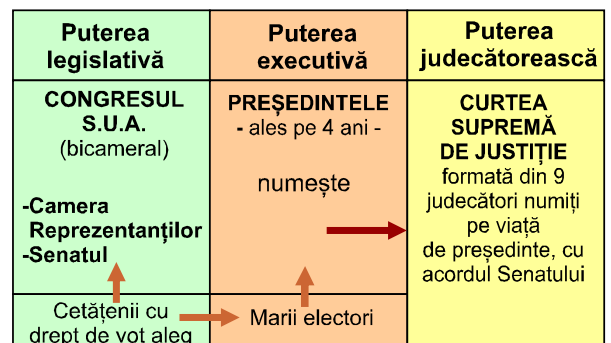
| Puterea legislativă | Puterea executivă | Puterea judecătorească |
|---|---|---|
| CONGRESUL S.U.A. (bicameral) -Camera Reprezentanților -Senatul | PREȘEDINTELE - ales pe 4 ani - numește | CURTEA SUPREMĂ DE JUSTIȚIE formată din 9 judecători numiți pe viață de președinte, cu acordul Senatului |
| Cetățenii cu drept de vot aleg | Marii electori | |